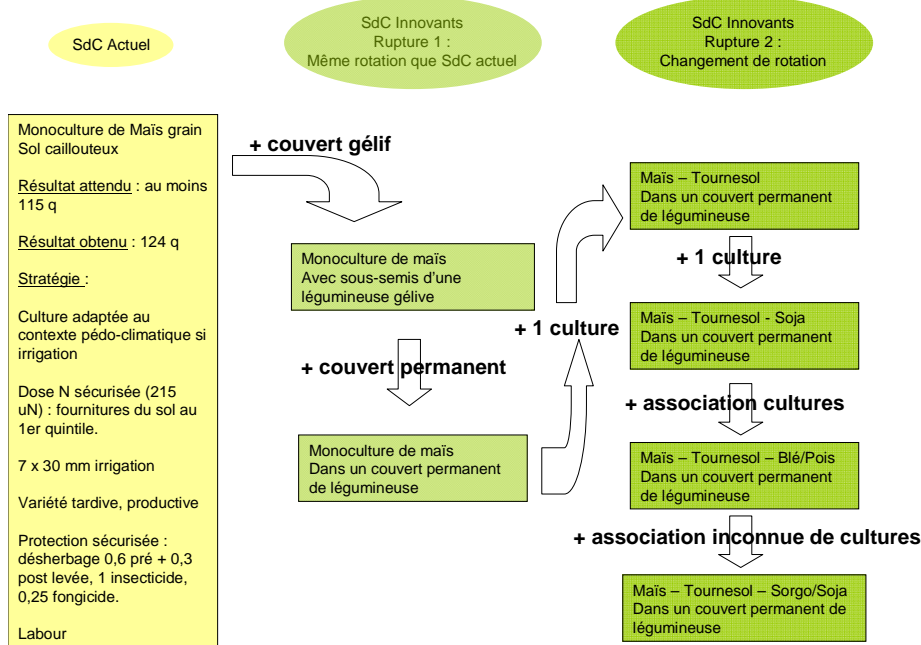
SdC Actuel

SdC Innovants
Rupture 1 :
Même rotation que SdC actuel

SdC Innovants
Rupture 2 :
Changement de rotation

Monoculture de Maïs grain
Sol caillouteux

Résultat attendu : au moins 115 q

Résultat obtenu : 124 q

Stratégie :

Culture adaptée au contexte pédo-climatique si irrigation

Dose N sécurisée (215 uN) : fournitures du sol au 1er quintile.

7 x 30 mm irrigation

Variété tardive, productive

Protection sécurisée : désherbage 0,6 pré + 0,3 post levée, 1 insecticide, 0,25 fongicide.

Labour

+ couvert gélif

Monoculture de maïs
Avec sous-semis d'une légumineuse gélive

+ couvert permanent

Monoculture de maïs
Dans un couvert permanent de légumineuse

+ 1 culture

Maïs – Tournesol
Dans un couvert permanent de légumineuse

+ 1 culture

Maïs – Tournesol - Soja
Dans un couvert permanent de légumineuse

+ association cultures

Maïs – Tournesol – Blé/Pois
Dans un couvert permanent de légumineuse

+ association inconnue de cultures

Maïs – Tournesol – Sorgo/Soja
Dans un couvert permanent de légumineuse